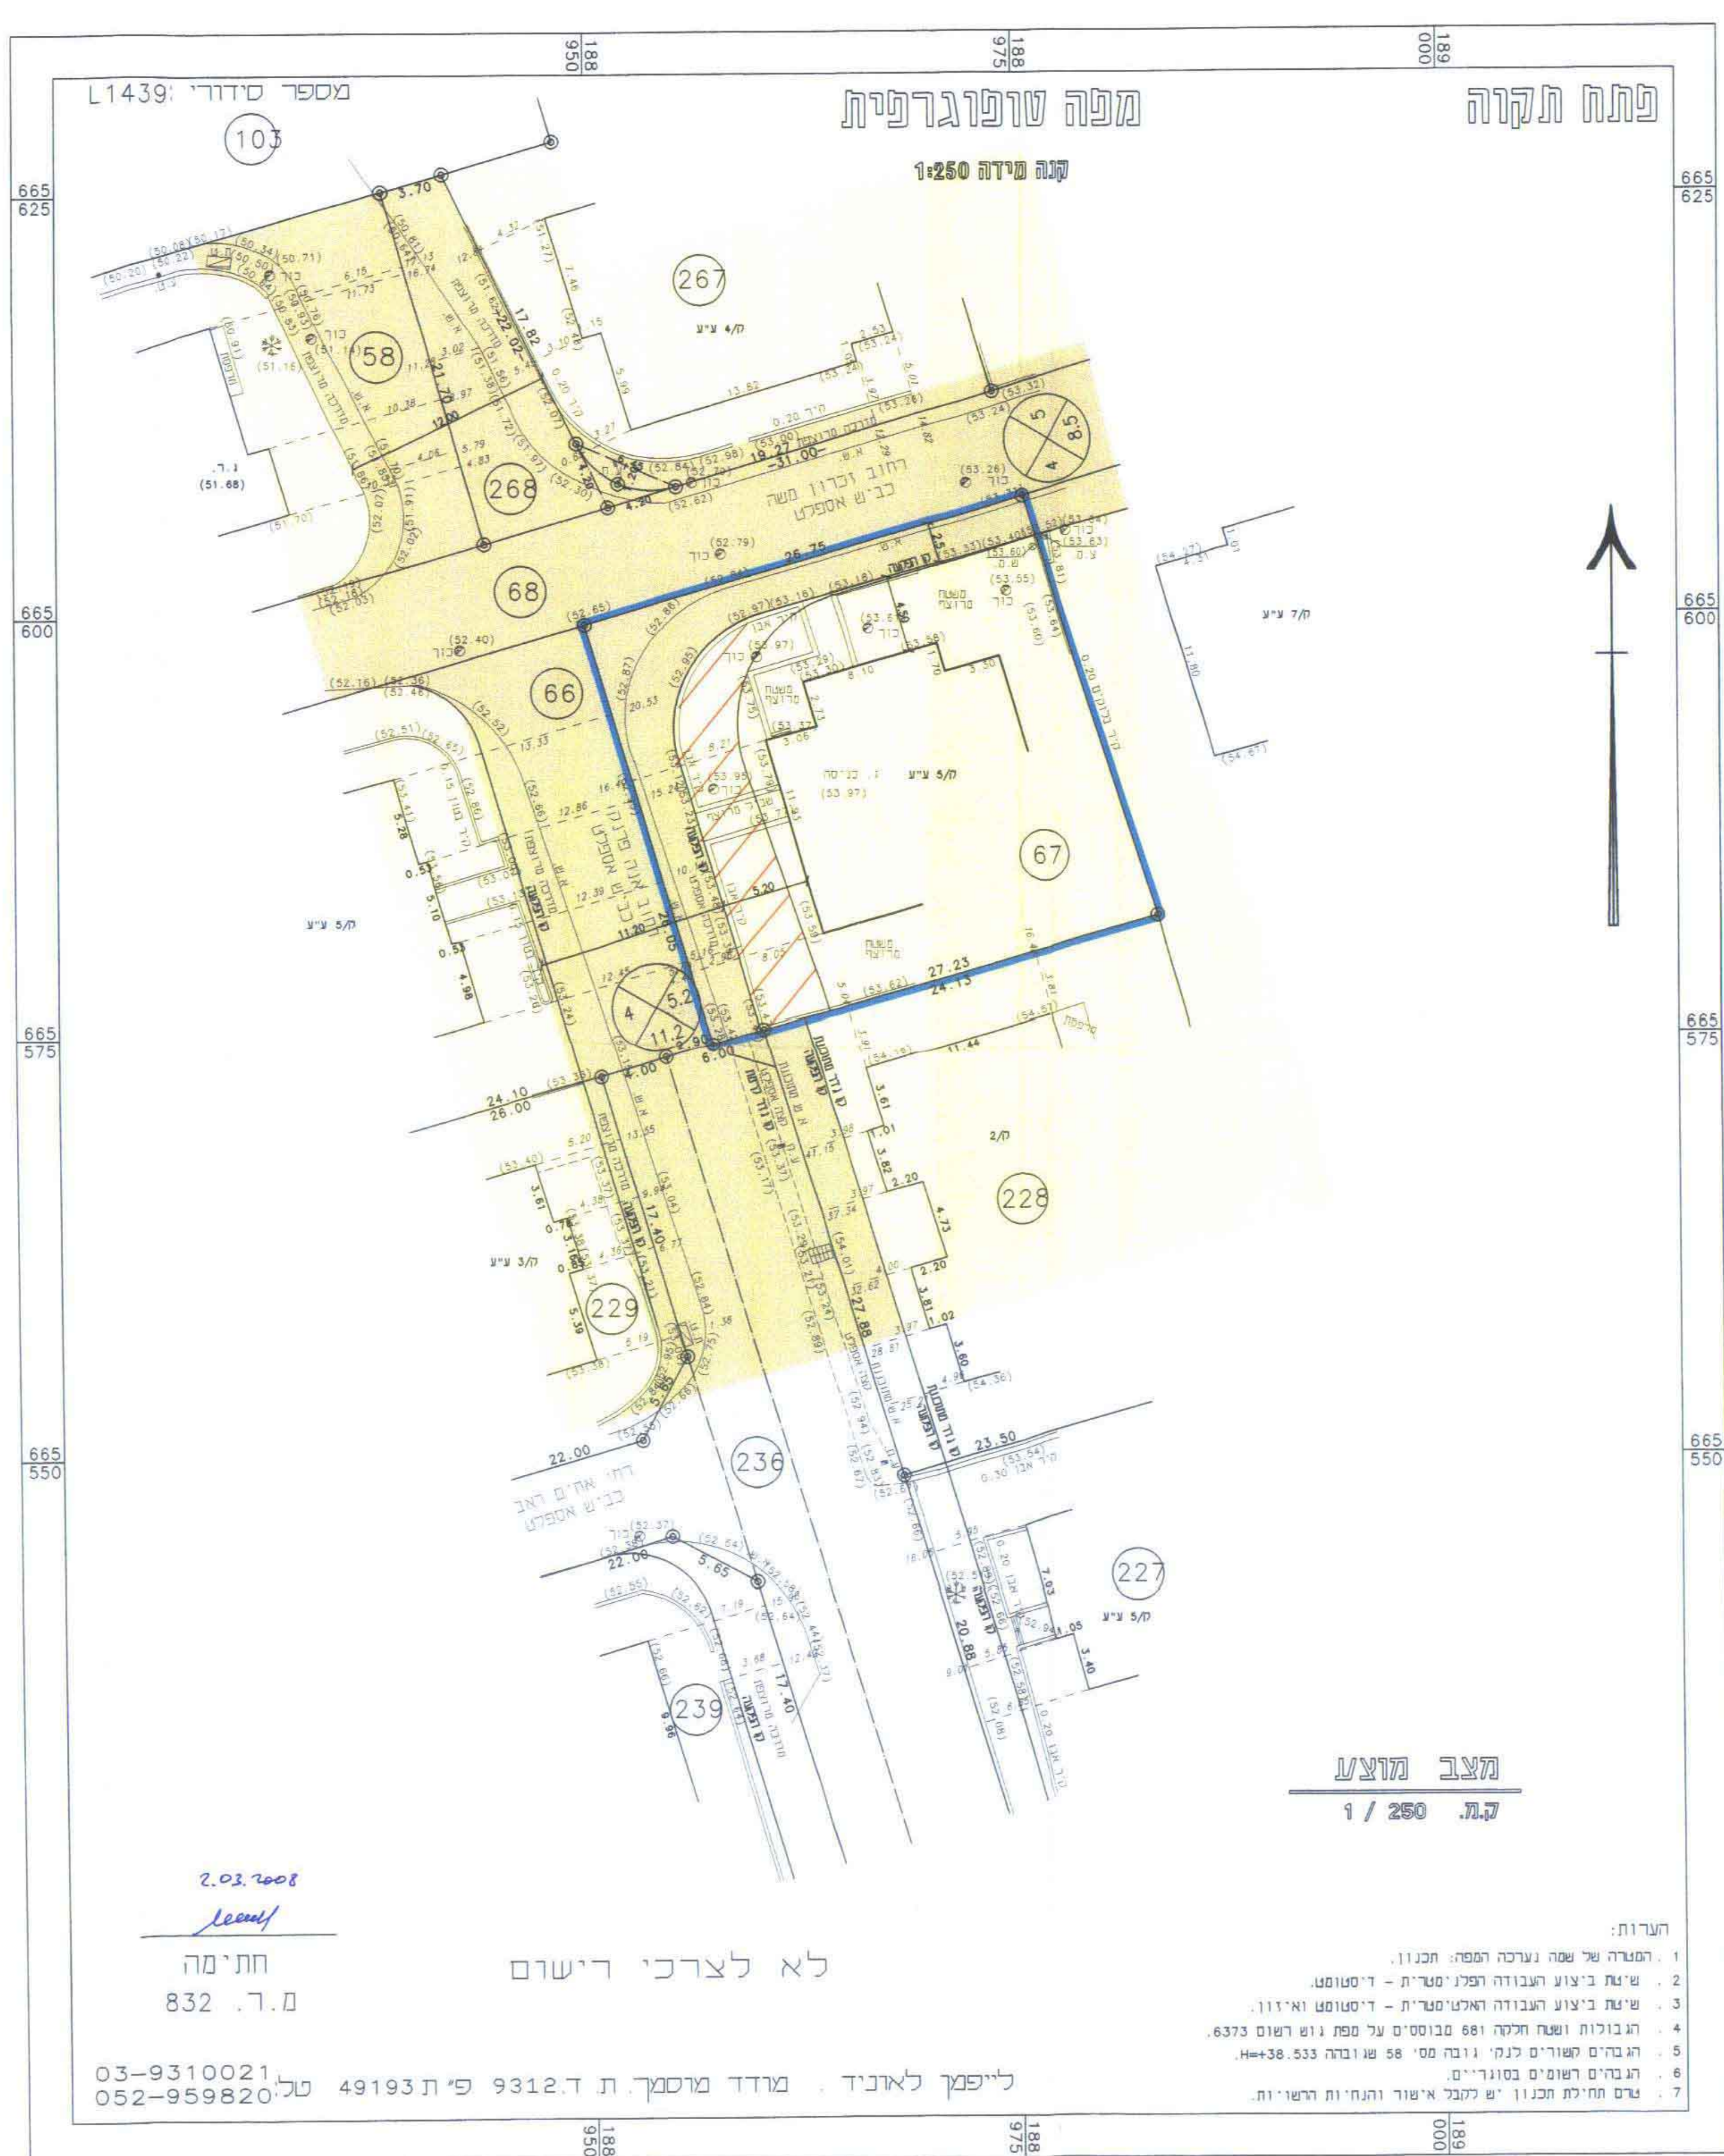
188 950
188 975
189 000

L1439: מספר סידורי

מפה טופוגרפית

פתח תקוה

קנה מידה 1:250

665 625
665 600
665 575
665 550

103
267
58
268
68
66
67
228
229
236
227
239

ק/4 ע"ע
ק/7 ע"ע
ק/5 ע"ע
ק/3 ע"ע
ק/2
ק/5 ע"ע

רחוב זכרון משה
כב"ש אספלט

רחוב אחד העם
כב"ש אספלט

רחוב אחים ראב
כב"ש אספלט

3.70
17.82
22.02
21.70
19.27
31.00
26.75
27.23
24.13
24.10
26.00
17.40
27.88
23.50
22.00
20.88
17.40
5.65
6.00
4.00

מצב מוצע
ק.מ. 1 / 250

2.03.2008

חתימה
מ.ר. 832

לא לצרכי רישום

הערות:
1. המטרה של שמה נערכה המפה: תכנון.
2. שיטת ביצוע העבודה הפלנימטרית - דיסטומט.
3. שיטת ביצוע העבודה האלטימטרית - דיסטומט ואיזון.
4. הגבולות ושטח חלקה 681 מבוססים על מפת גוש רשום 6373.
5. הגבהים קשורים לנק' גובה מס' 58 שגובהה H=+38.533.
6. הגבהים רשומים בסוגריים.
7. טרם תחילת תכנון יש לקבל אישור והנחיות הרשויות.

ליפמן לאוניד . מודד מוסמך. ת.ד. 9312 פ"ת 49193 טל' 03-9310021, 052-959820